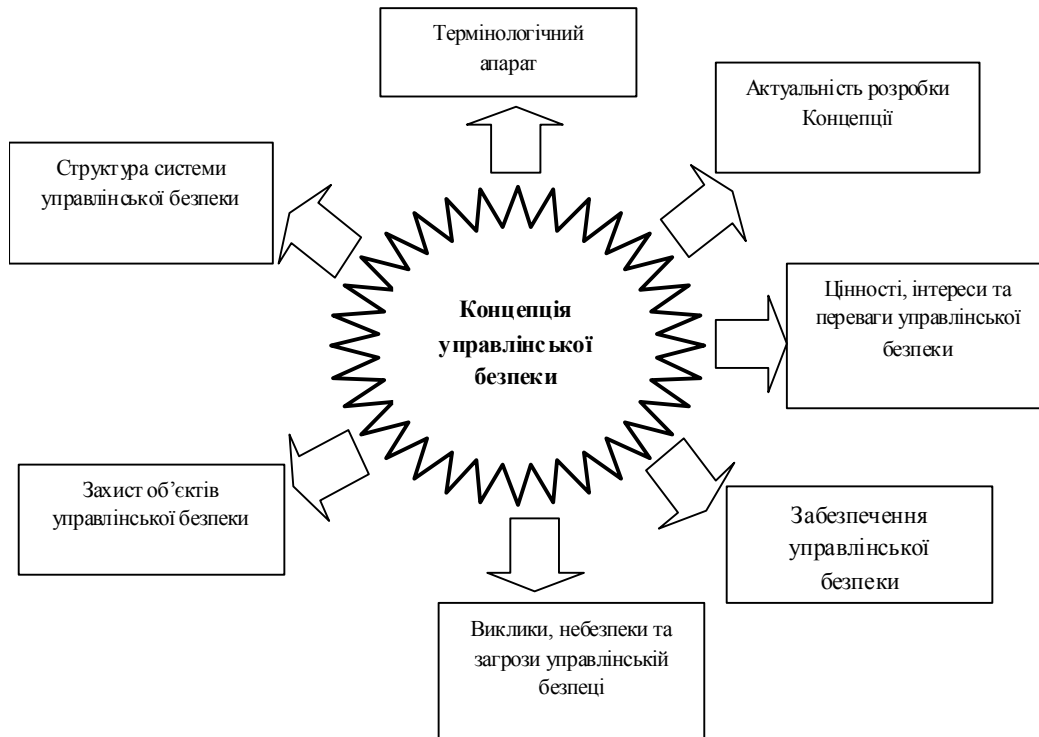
Термінологічний апарат

Актуальність розробки Концепції

Структура системи управлінської безпеки

Концепція управлінської безпеки

Цінності, інтереси та переваги управлінської безпеки

Захист об'єктів управлінської безпеки

Забезпечення управлінської безпеки

Виклики, небезпеки та загрози управлінській безпеці